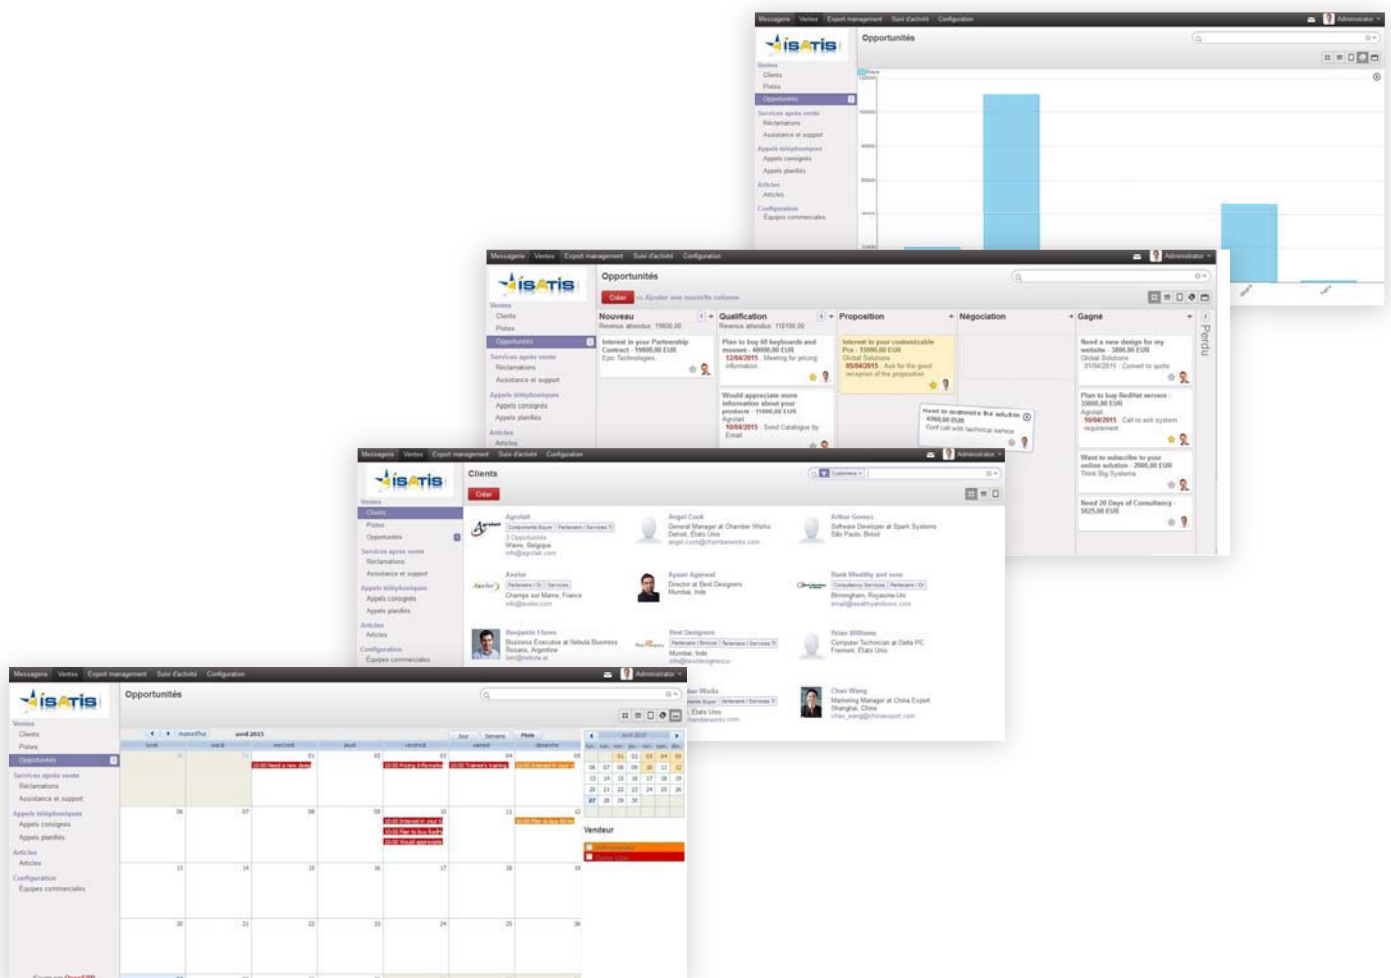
Messagerie Ventes Export management Suivi d'activité Configuration
Administrator
isATis
Opportunités
Ventes
Clients
Pistes
Opportunités
Services après vente
Réclamations
Assistance et support
Appels téléphoniques
Appels consignés
Appels planifiés
Articles
Articles
Configuration
Équipes commerciales

Messagerie Ventes Export management Suivi d'activité Configuration
Administrator
isATis
Opportunités
Créer ou Ajouter une nouvelle colonne
Ventes
Clients
Pistes
Opportunités
Services après vente
Réclamations
Assistance et support
Appels téléphoniques
Appels consignés
Appels planifiés
Articles
Articles
Nouveau
Revenus attendus: 19800,00
Interest in your Partnership Contract - 19800,00 EUR
Epic Technologies
Qualification
Revenus attendus: 110100,00
Plan to buy 60 keyboards and mouses - 40000,00 EUR
12/04/2015 : Meeting for pricing information
Would appreciate more information about your products - 11000,00 EUR
Agrolait
10/04/2015 : Send Catalogue by Email
Proposition
Interest in your customizable Pcs - 15000,00 EUR
Global Solutions
05/04/2015 : Ask for the good reception of the proposition
Need to customize the solution
4000,00 EUR
Conf call with technical service
Négociation
Gagné
Need a new design for my website - 3800,00 EUR
Global Solutions
01/04/2015 : Convert to quote
Plan to buy RedHat servers - 35000,00 EUR
Agrolait
10/04/2015 : Call to ask system requirement
Want to subscribe to your online solution - 2000,00 EUR
Think Big Systems
Need 20 Days of Consultancy - 5625,00 EUR
Perdu

Messagerie Ventes Export management Suivi d'activité Configuration
Administrator
isATis
Clients
Créer
Customers
Ventes
Clients
Pistes
Opportunités
Services après vente
Réclamations
Assistance et support
Appels téléphoniques
Appels consignés
Appels planifiés
Articles
Articles
Configuration
Équipes commerciales
Agrolait
Components Buyer Partenaire / Services
3 Opportunités
Wavre, Belgique
info@agrolait.com
Angel Cook
General Manager at Chamber Works
Detroit, États Unis
angel.cook@chamberworks.com
Arthur Gomez
Software Developer at Spark Systems
São Paulo, Brésil
Asustek
Partenaire / Or Services
Champs sur Marne, France
info@asustek.com
Ayaan Agarwal
Director at Best Designers
Mumbai, Inde
Bank Wealthy and sons
Consultancy Services Partenaire / Or
Birmingham, Royaume-Uni
email@wealthyandsons.com
Benjamin Flores
Business Executive at Nebula Business
Rosario, Argentine
ben@nebula.ar
Best Designers
Partenaire / Bronze Partenaire / Services
Mumbai, Inde
info@bestdesigners.in
Brian Williams
Computer Technician at Delta PC
Fremont, États Unis
ber Works
Buyer Partenaire / Services
États Unis
chamberworks.com
Chao Wang
Marketing Manager at China Export
Shanghai, Chine
chao_wang@chinaexport.com

Messagerie Ventes Export management Suivi d'activité Configuration
Administrator
isATis
Opportunités
Ventes
Clients
Pistes
Opportunités
Services après vente
Réclamations
Assistance et support
Appels téléphoniques
Appels consignés
Appels planifiés
Articles
Articles
Configuration
Équipes commerciales
Aujourd'hui avril 2015 Jour Semaine Mois
lundi mardi mercredi jeudi vendredi samedi dimanche
10:00 Need a new design
10:00 Pricing Information
10:00 Trainee's training
10:00 Interest in your
10:00 Interest in your
10:00 Plan to buy RedH
10:00 Would appreciate
10:00 Plan to buy 60 ke
avril 2015
Vendeur
Administrator